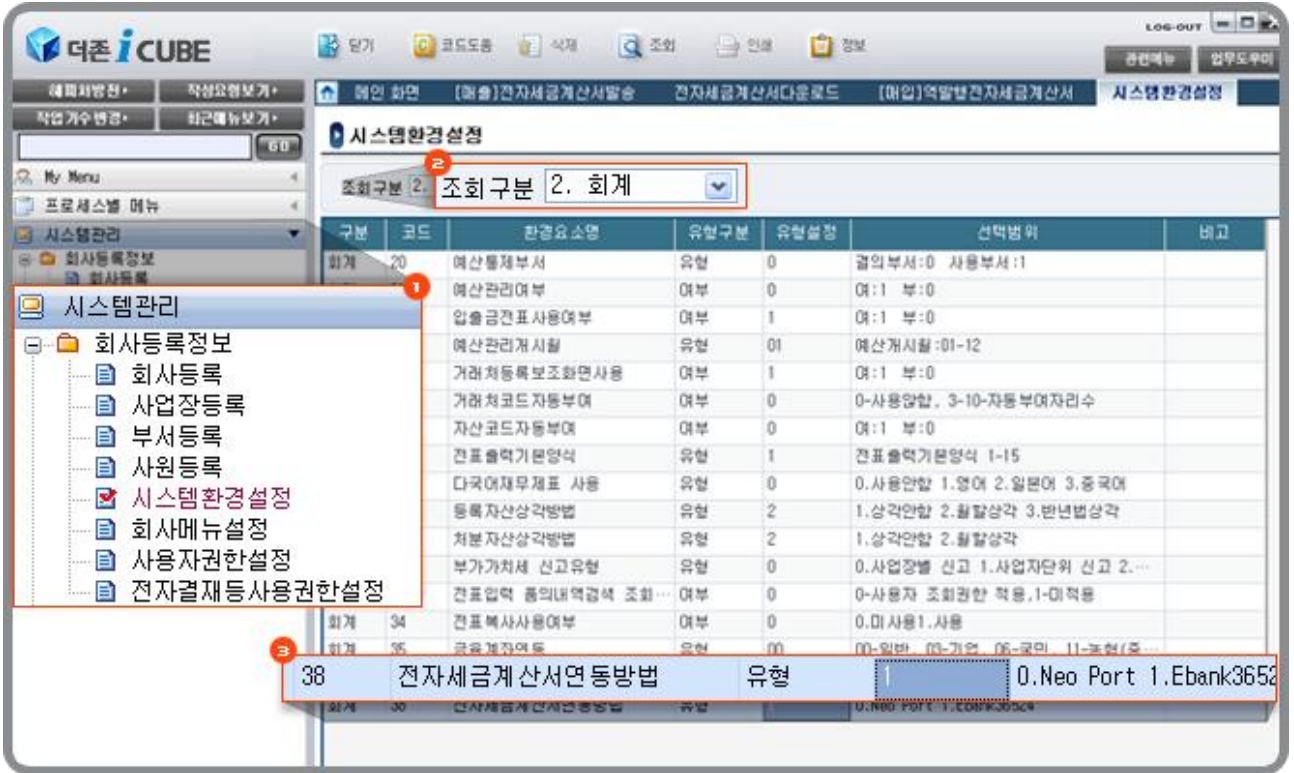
더존 i CUBE

닫기 코드도움 삭제 조회 인쇄 정보

LOG-OUT

관련메뉴 업무도우미

해제처방전 작성요령보기 작업가수변경 최근메뉴보기 GO

My Menu
프로세스별 메뉴
시스템관리
회사등록정보
회사등록

메인 화면 [매출]전자세금계산서발송 전자세금계산서다운로드 [매입]역발행전자세금계산서 시스템환경설정

시스템환경설정

조회구분 2.

2

조회구분 2. 회계

| 구분 | 코드 | 환경요소명 | 유형구분 | 유형설정 | 선택범위 | 비고 |
|---|---|---|---|---|---|---|
| 회계 | 20 | 예산통제부서 | 유형 | 0 | 결의부서:0 사용부서:1 | |
| | | 예산관리여부 | 여부 | 0 | 여:1 부:0 | |
| | | 입출금전표사용여부 | 여부 | 1 | 여:1 부:0 | |
| | | 예산관리개시월 | 유형 | 01 | 예산개시월:01-12 | |
| | | 거래처등록보조화면사용 | 여부 | 1 | 여:1 부:0 | |
| | | 거래처코드자동부여 | 여부 | 0 | 0-사용안함, 3-10-자동부여자리수 | |
| | | 자산코드자동부여 | 여부 | 0 | 여:1 부:0 | |
| | | 전표출력기본양식 | 유형 | 1 | 전표출력기본양식 1-15 | |
| | | 다국어재무제표 사용 | 유형 | 0 | 0.사용안함 1.영어 2.일본어 3.중국어 | |
| | | 등록자산상각방법 | 유형 | 2 | 1.상각안함 2.월할상각 3.반년법상각 | |
| | | 처분자산상각방법 | 유형 | 2 | 1.상각안함 2.월할상각 | |
| | | 부가가치세 신고유형 | 유형 | 0 | 0.사업장별 신고 1.사업자단위 신고 2.··· | |
| | | 전표입력 품의내역검색 조회··· | 여부 | 0 | 0-사용자 조회권한 적용,1-미적용 | |
| 회계 | 34 | 전표복사사용여부 | 여부 | 0 | 0.미사용1.사용 | |
| 회계 | 35 | 금융계좌연동 | 유형 | 00 | 00-일반, 03-기업, 06-국민, 11-농협(중··· | |

1

시스템관리
회사등록정보
회사등록
사업장등록
부서등록
사원등록
시스템환경설정
회사메뉴설정
사용자권한설정
전자결재등사용권한설정

3

38 전자세금계산서연동방법 유형 1 0.Neo Port 1.Ebank3652

회계 38 전자세금계산서연동방법 유형 0.Neo Port 1.Ebank3652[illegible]